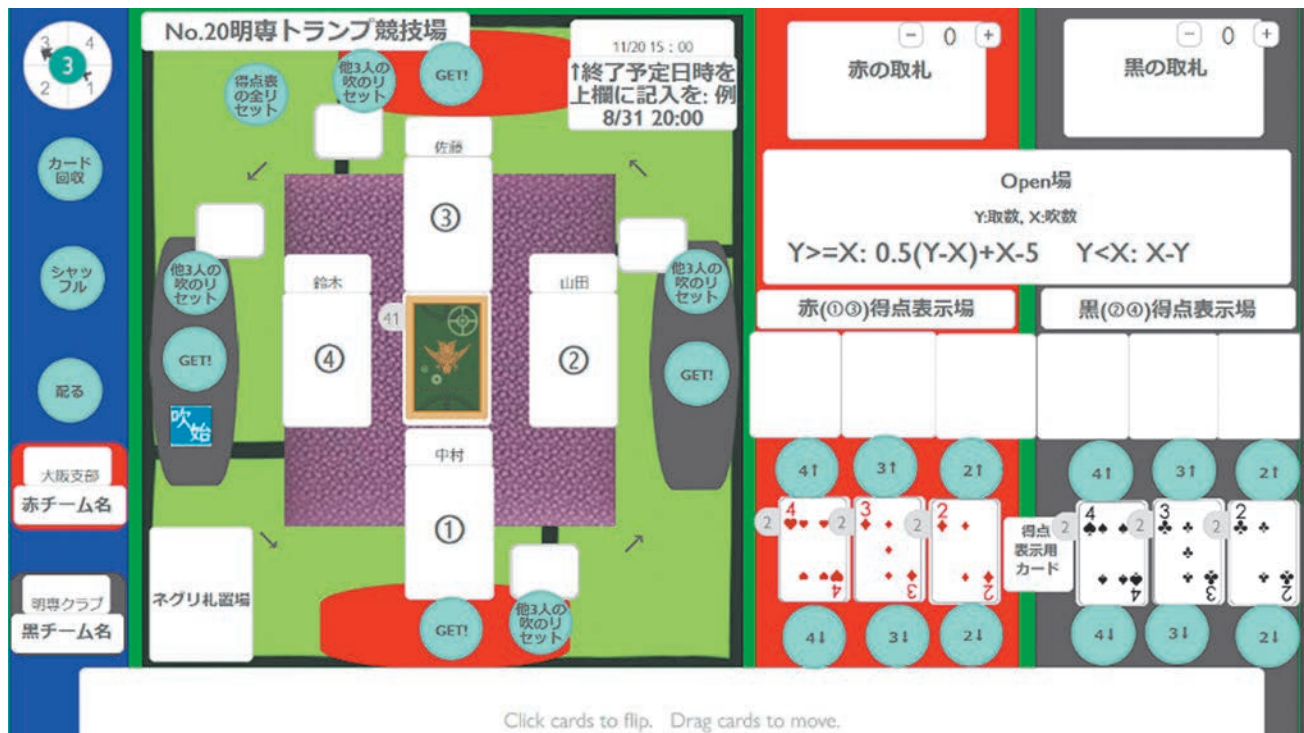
3 4
3
2 1

カード回収

シャッフル

配る

大阪支部
赤チーム名

明専クラブ
黒チーム名

No.20明専トランプ競技場

得点表の全リセット

他3人の吹のリセット

GET!

11/20 15：00
↑終了予定日時を上欄に記入を: 例 8/31 20:00

佐藤

③

鈴木

④

41

山田

②

他3人の吹のリセット

GET!

他3人の吹のリセット

GET!

吹始

中村

①

ネグリ札置場

GET!

他3人の吹のリセット

− 0 +
赤の取札

− 0 +
黒の取札

Open場
Y:取数, X:吹数
Y>=X: 0.5(Y-X)+X-5 Y<X: X-Y

赤(①③)得点表示場

黒(②④)得点表示場

4↑ 3↑ 2↑

4↑ 3↑ 2↑

2 4 2 3 2 2

得点表示用カード

2 4 3 2 2

4↓ 3↓ 2↓

4↓ 3↓ 2↓

Click cards to flip. Drag cards to move.